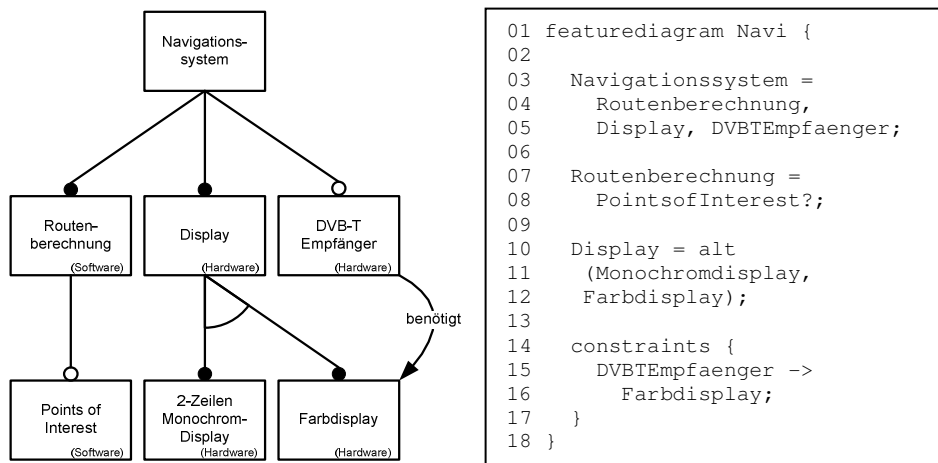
Navigations-system

Routen-berechnung (Software)

Display (Hardware)

DVB-T Empfänger (Hardware)

benötigt

Points of Interest (Software)

2-Zeilen Monochrom-Display (Hardware)

Farbdisplay (Hardware)

01 featurediagram Navi {
02
03 Navigationssystem =
04 Routenberechnung,
05 Display, DVBTEmpfaenger;
06
07 Routenberechnung =
08 PointsofInterest?;
09
10 Display = alt
11 (Monochromdisplay,
12 Farbdisplay);
13
14 constraints {
15 DVBTEmpfaenger ->
16 Farbdisplay;
17 }
18 }